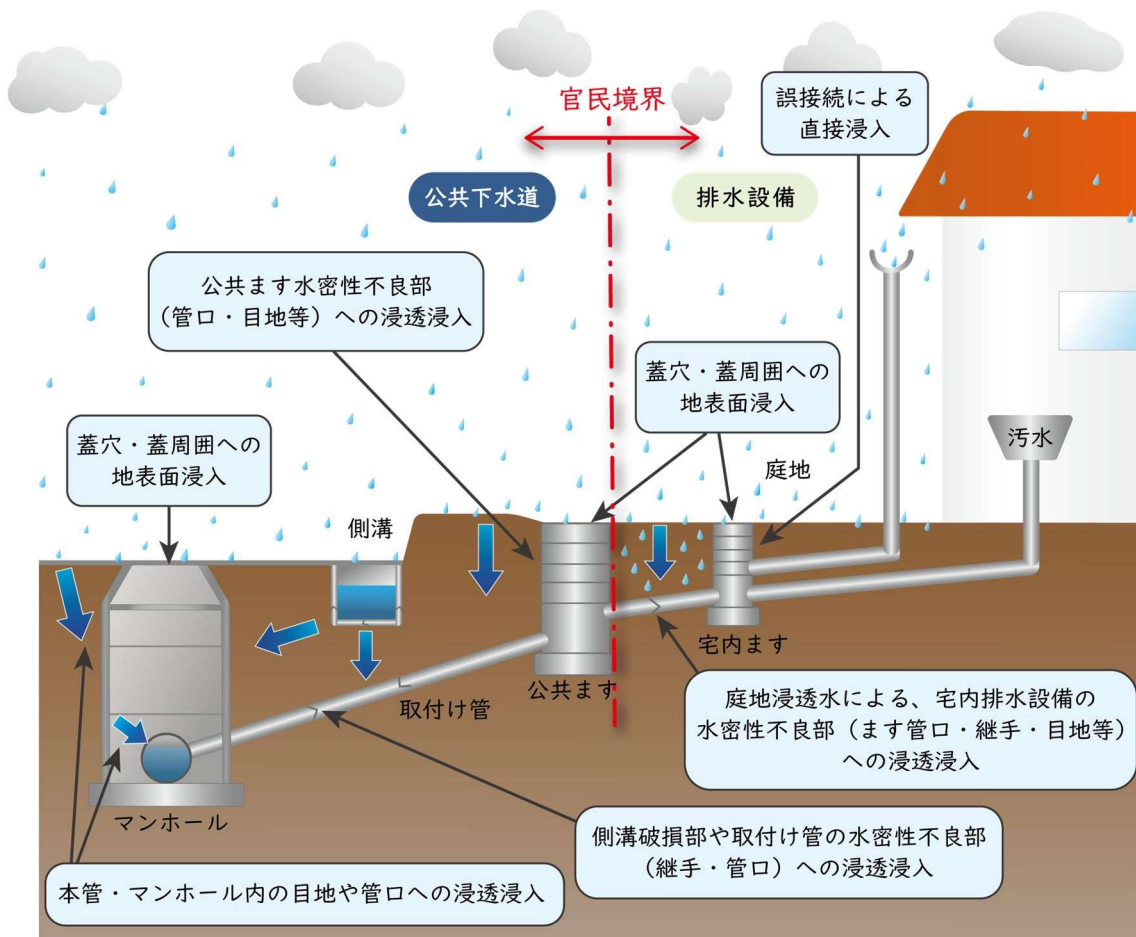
官民境界

誤接続による直接浸入

公共下水道

排水設備

公共ます水密性不良部（管口・目地等）への浸透浸入

蓋穴・蓋周囲への地表面浸入

汚水

蓋穴・蓋周囲への地表面浸入

庭地

側溝

宅内ます

公共ます

取付け管

庭地浸透水による、宅内排水設備の水密性不良部（ます管口・継手・目地等）への浸透浸入

マンホール

側溝破損部や取付け管の水密性不良部（継手・管口）への浸透浸入

本管・マンホール内の目地や管口への浸透浸入